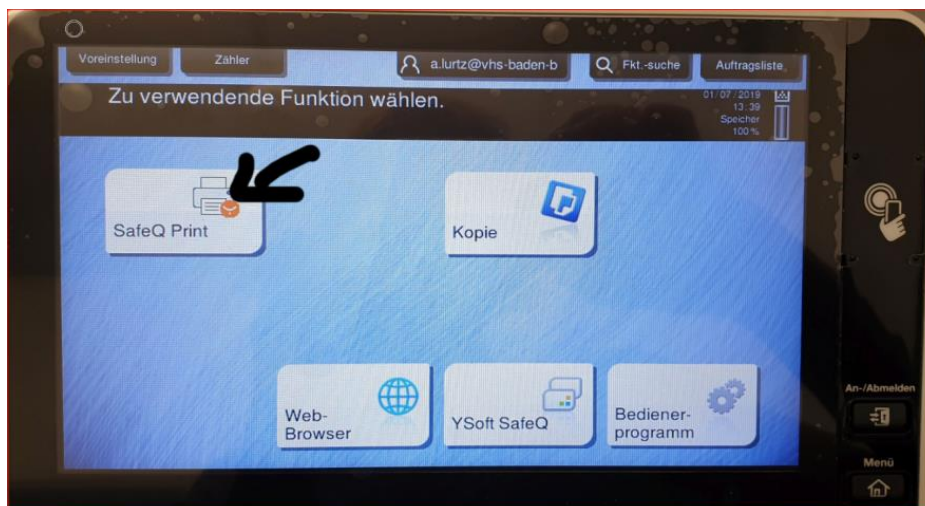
Voreinstellung Zähler a.lurtz@vhs-baden-b Fkt.-suche Auftragsliste

Zu verwendende Funktion wählen.

01/07/2019 13:39 Speicher 100%

SafeQ Print

Kopie

Web-Browser

YSoft SafeQ

Bediener-programm

An-/Abmelden

Menü